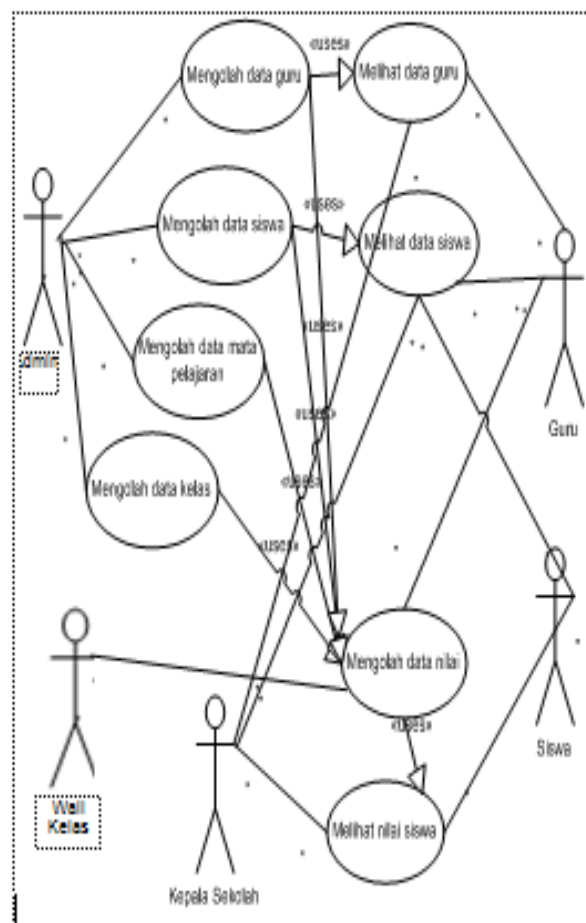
Mengolah data guru
«uses»
Melihat data guru
Mengolah data siswa
«uses»
Melihat data siswa
Admin
Mengolah data mata pelajaran
«uses»
«uses»
Guru
Mengolah data kelas
«uses»
«uses»
Mengolah data nilai
Wali Kelas
«uses»
Siswa
Melihat nilai siswa
Kepala Sekolah